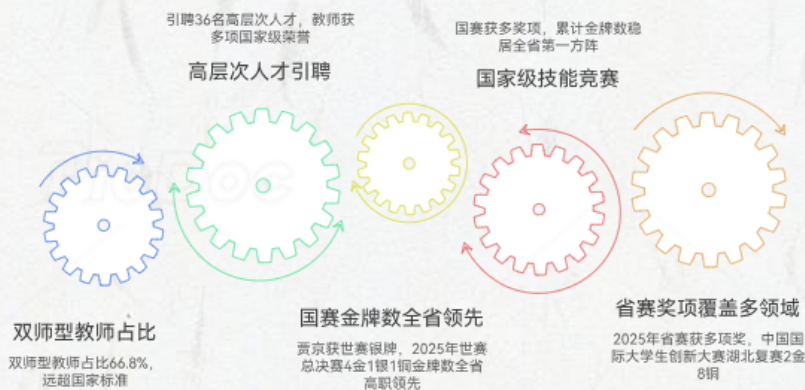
引聘36名高层次人才，教师获多项国家级荣誉

高层次人才引聘

国赛获多奖项，累计金牌数稳居全省第一方阵

国家级技能竞赛

双师型教师占比

双师型教师占比66.8%，远超国家标准

国赛金牌数全省领先

贾京获世赛银牌，2025年世赛总决赛4金1银1铜金牌数全省高职领先

省赛奖项覆盖多领域

2025年省赛获多项奖，中国国际大学生创新大赛湖北复赛2金8铜